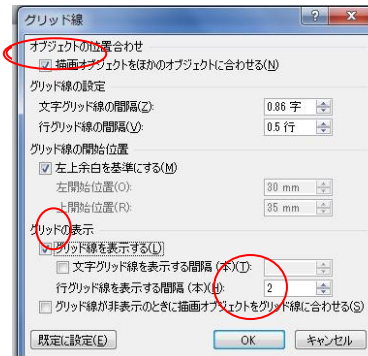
グリッド線

?

X

オブジェクトの位置合わせ

描画オブジェクトをほかのオブジェクトに合わせる(N)

グリッド線の設定

文字グリッド線の間隔(Z):

0.86 字

行グリッド線の間隔(V):

0.5 行

グリッド線の開始位置

左上余白を基準にする(M)

左開始位置(O):

30 mm

上開始位置(R):

35 mm

グリッドの表示

グリッド線を表示する(L)

文字グリッド線を表示する間隔 (本)(T):

行グリッド線を表示する間隔 (本)(H):

2

グリッド線が非表示のときに描画オブジェクトをグリッド線に合わせる(S)

既定に設定(E)

OK

キャンセル